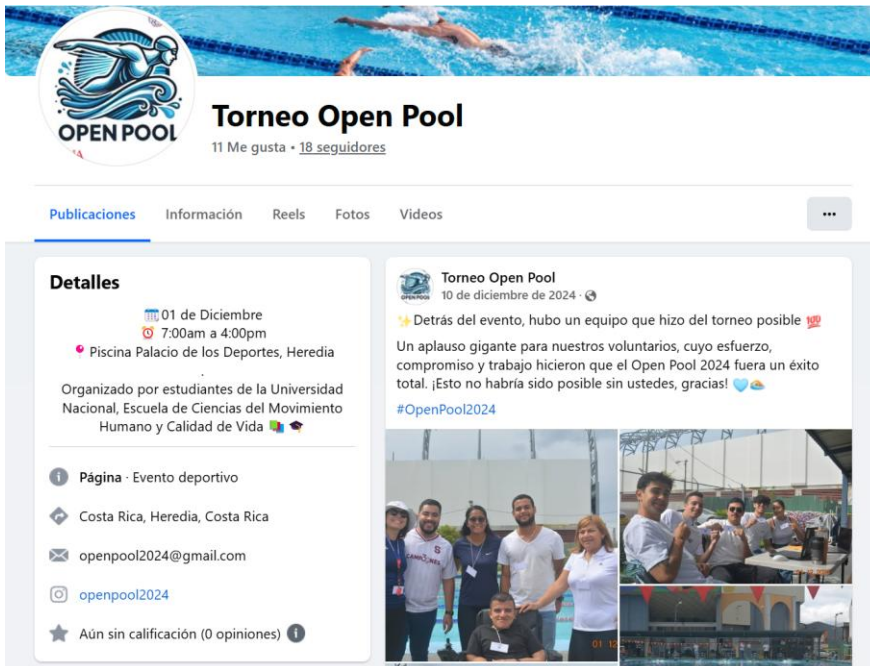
OPEN POOL

Torneo Open Pool

11 Me gusta • 18 seguidores

Publicaciones Información Reels Fotos Videos ···

Detalles

01 de Diciembre
7:00am a 4:00pm
Piscina Palacio de los Deportes, Heredia
.
Organizado por estudiantes de la Universidad Nacional, Escuela de Ciencias del Movimiento Humano y Calidad de Vida

Página · Evento deportivo

Costa Rica, Heredia, Costa Rica

openpool2024@gmail.com

openpool2024

Aún sin calificación (0 opiniones)

Torneo Open Pool
10 de diciembre de 2024 ·

Detrás del evento, hubo un equipo que hizo del torneo posible

Un aplauso gigante para nuestros voluntarios, cuyo esfuerzo, compromiso y trabajo hicieron que el Open Pool 2024 fuera un éxito total. ¡Esto no habría sido posible sin ustedes, gracias!

#OpenPool2024